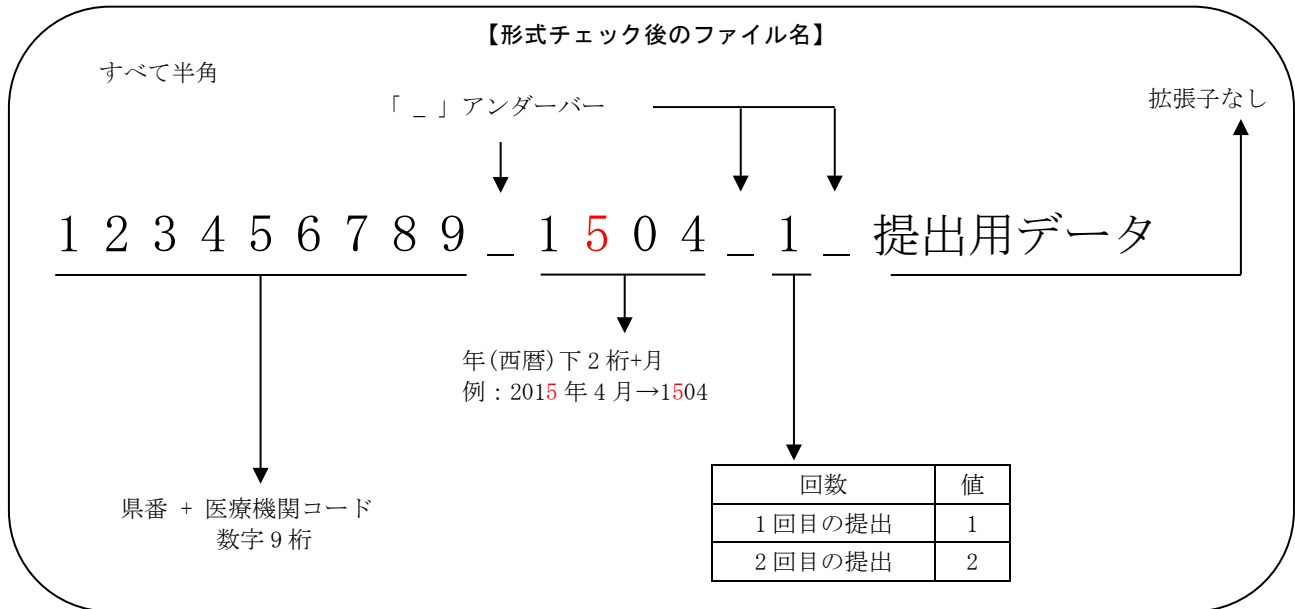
【形式チェック後のファイル名】

すべて半角

「 _ 」アンダーバー

拡張子なし

１２３４５６７８９＿１５０４＿１＿提出用データ

年(西暦)下２桁+月
例：2015 年４月→1504

県番 + 医療機関コード
数字９桁

| 回数 | 値 |
|---|---|
| １回目の提出 | 1 |
| ２回目の提出 | 2 |